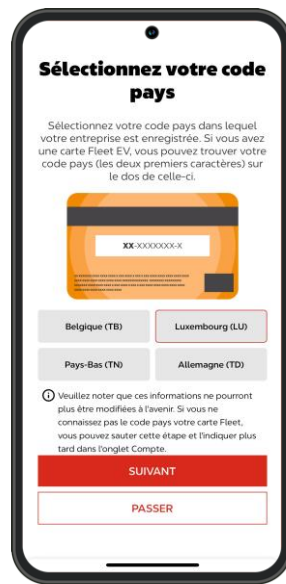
Sélectionnez votre code pays

Sélectionnez votre code pays dans lequel votre entreprise est enregistrée. Si vous avez une carte Fleet EV, vous pouvez trouver votre code pays (les deux premiers caractères) sur le dos de celle-ci.

XX-XXXXXXX-X

Belgique (TB)

Luxembourg (LU)

Pays-Bas (TN)

Allemagne (TD)

Veuillez noter que ces informations ne pourront plus être modifiées à l'avenir. Si vous ne connaissez pas le code pays votre carte Fleet, vous pouvez sauter cette étape et l'indiquer plus tard dans l'onglet Compte.

SUIVANT

PASSER